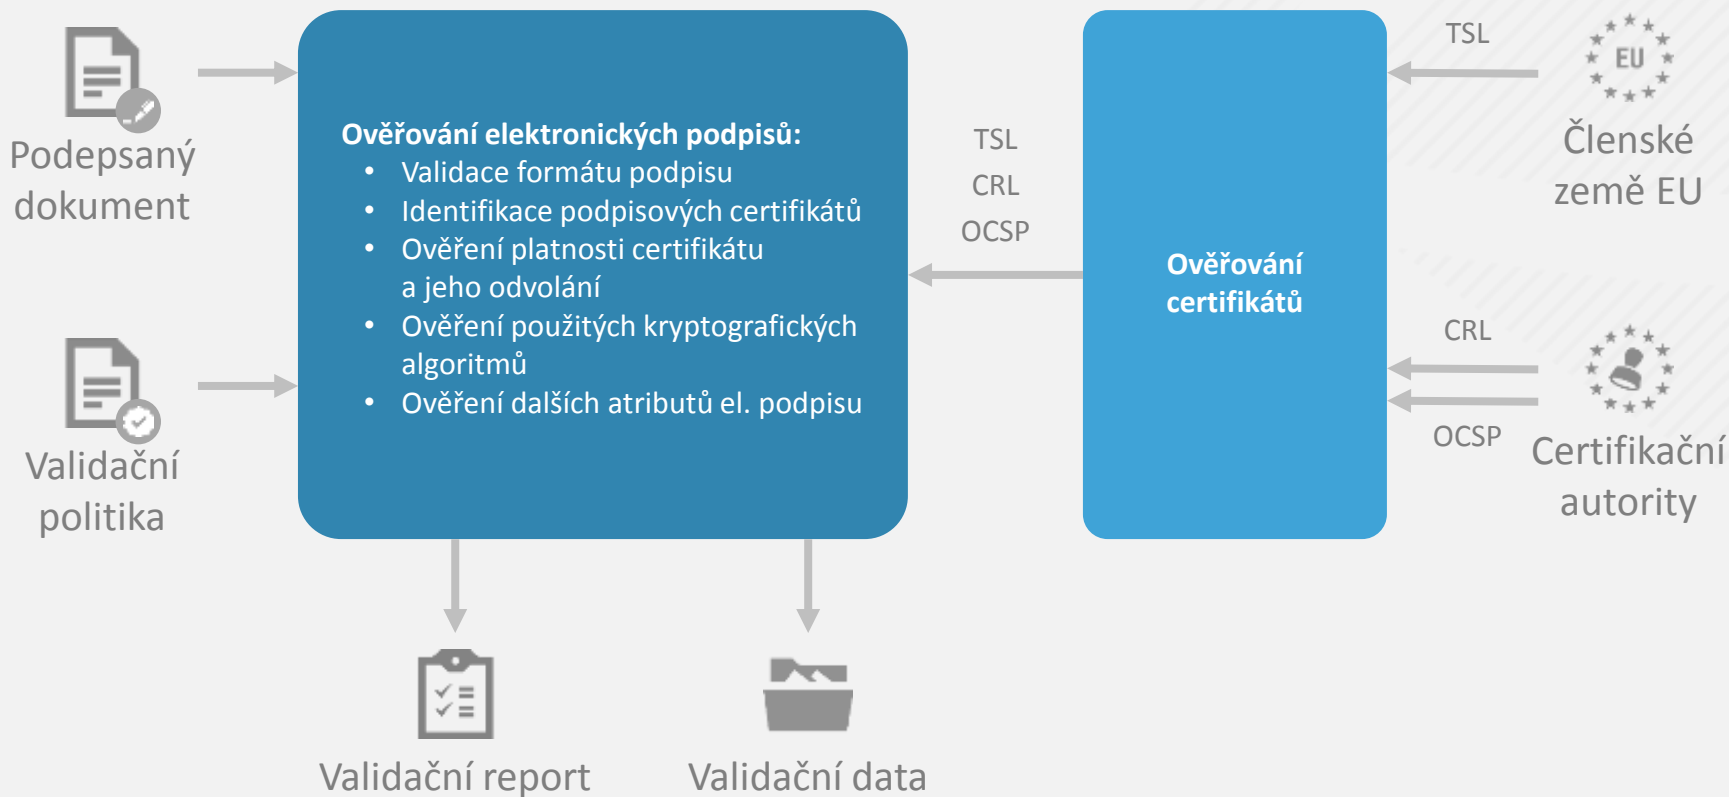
Podepsaný dokument

Validační politika

Ověřování elektronických podpisů:
• Validace formátu podpisu
• Identifikace podpisových certifikátů
• Ověření platnosti certifikátu a jeho odvolání
• Ověření použitých kryptografických algoritmů
• Ověření dalších atributů el. podpisu

TSL
CRL
OCSP

Ověřování certifikátů

TSL

EU

Členské země EU

CRL

OCSP

Certifikační autority

Validační report

Validační data